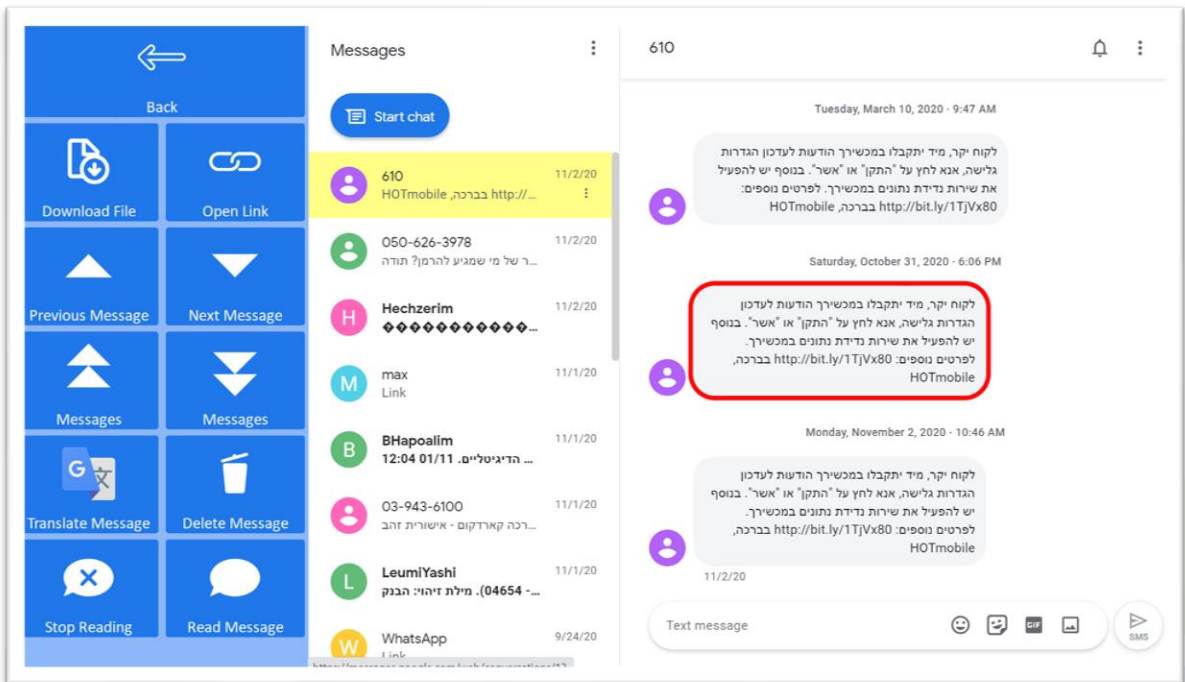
Back

Download File

Open Link

Previous Message

Next Message

Messages

Messages

Translate Message

Delete Message

Stop Reading

Read Message

Messages

Start chat

610
HOTmobile ברכה, http://...
11/2/20

050-626-3978
...ר של מי שמגיע להרמן? תודה
11/2/20

Hechzerim
�����������...
11/2/20

max
Link
11/1/20

BHapoalim
12:04 01/11 .הדיגיטליים...
11/1/20

03-943-6100
...רכה קארדקום - אישורית זהב
11/1/20

LeumiYashi
04654-). מילת זיהוי: הבנק...
11/1/20

WhatsApp
Link
9/24/20

610

Tuesday, March 10, 2020 · 9:47 AM

לקוח יקר, מיד יתקבלו במכשירך הודעות לעדכון הגדרות גלישה, אנא לחץ על "התקן" או "אשר". בנוסף יש להפעיל את שירות נדידת נתונים במכשירך. לפרטים נוספים: http://bit.ly/1TjVx80 ברכה, HOTmobile

Saturday, October 31, 2020 · 6:06 PM

לקוח יקר, מיד יתקבלו במכשירך הודעות לעדכון הגדרות גלישה, אנא לחץ על "התקן" או "אשר". בנוסף יש להפעיל את שירות נדידת נתונים במכשירך. לפרטים נוספים: http://bit.ly/1TjVx80 ברכה, HOTmobile

Monday, November 2, 2020 · 10:46 AM

לקוח יקר, מיד יתקבלו במכשירך הודעות לעדכון הגדרות גלישה, אנא לחץ על "התקן" או "אשר". בנוסף יש להפעיל את שירות נדידת נתונים במכשירך. לפרטים נוספים: http://bit.ly/1TjVx80 ברכה, HOTmobile

11/2/20

Text message

GIF

SMS